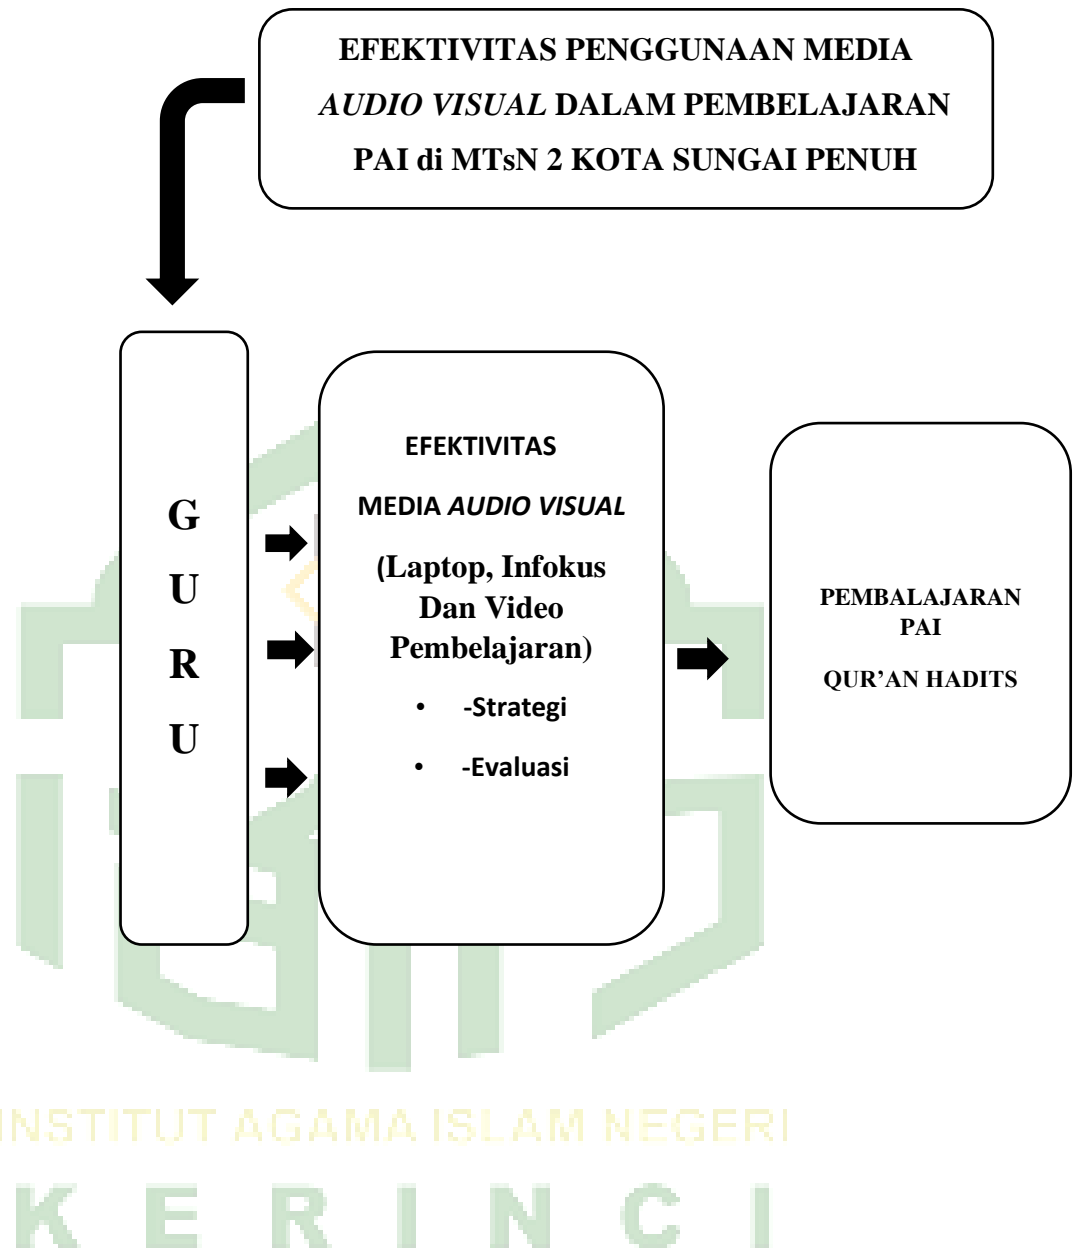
EFEKTIVITAS PENGGUNAAN MEDIA *AUDIO VISUAL* DALAM PEMBELAJARAN PAI di MTsN 2 KOTA SUNGAI PENUH

G
U
R
U

EFEKTIVITAS

MEDIA *AUDIO VISUAL*

(Laptop, Infokus Dan Video Pembelajaran)

• -Strategi

• -Evaluasi

PEMBALAJARAN PAI

QUR'AN HADITS

INSTITUT AGAMA ISLAM NEGERI

K E R I N C I